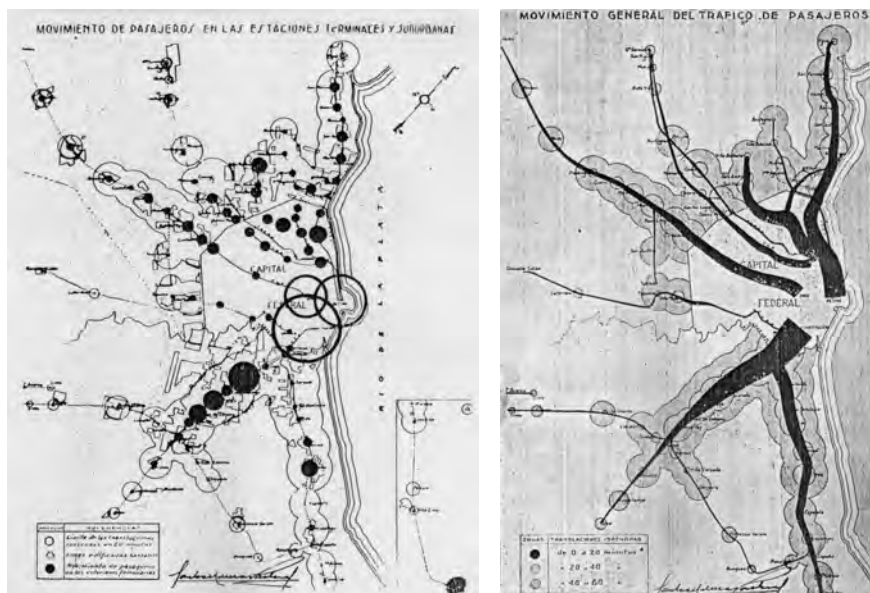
MOVIMIENTO DE PASAJEROS EN LAS ESTACIONES TERMINALES Y SUBURBANAS

CAPITAL

FEDERAL

RIO DE LA PLATA

REFERENCIAS

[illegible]

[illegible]

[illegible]

MOVIMIENTO GENERAL DEL TRAFICO DE PASAJEROS

CAPITAL

FEDERAL

ZONAS TRASLACIONES ISOCRONAS

de 0 a 20 minutos

" 20 " 40 "

" 40 " 60 "